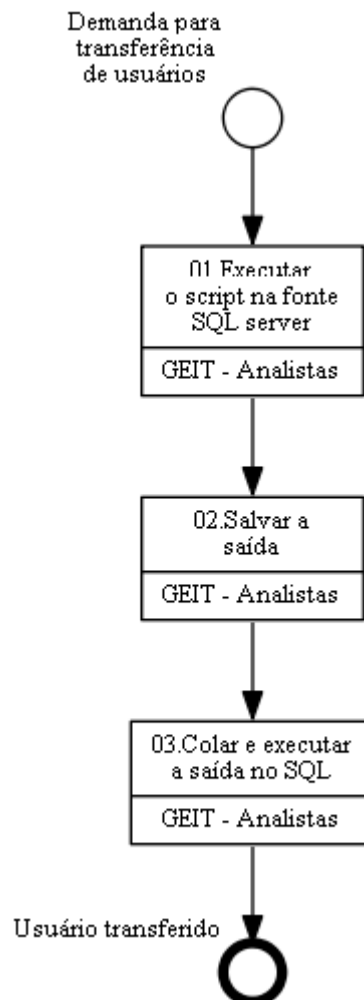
Demanda para transferência de usuários

01.Executar o script na fonte SQL server

GEIT - Analistas

02.Salvar a saída

GEIT - Analistas

03.Colar e executar a saída no SQL

GEIT - Analistas

Usuário transferido